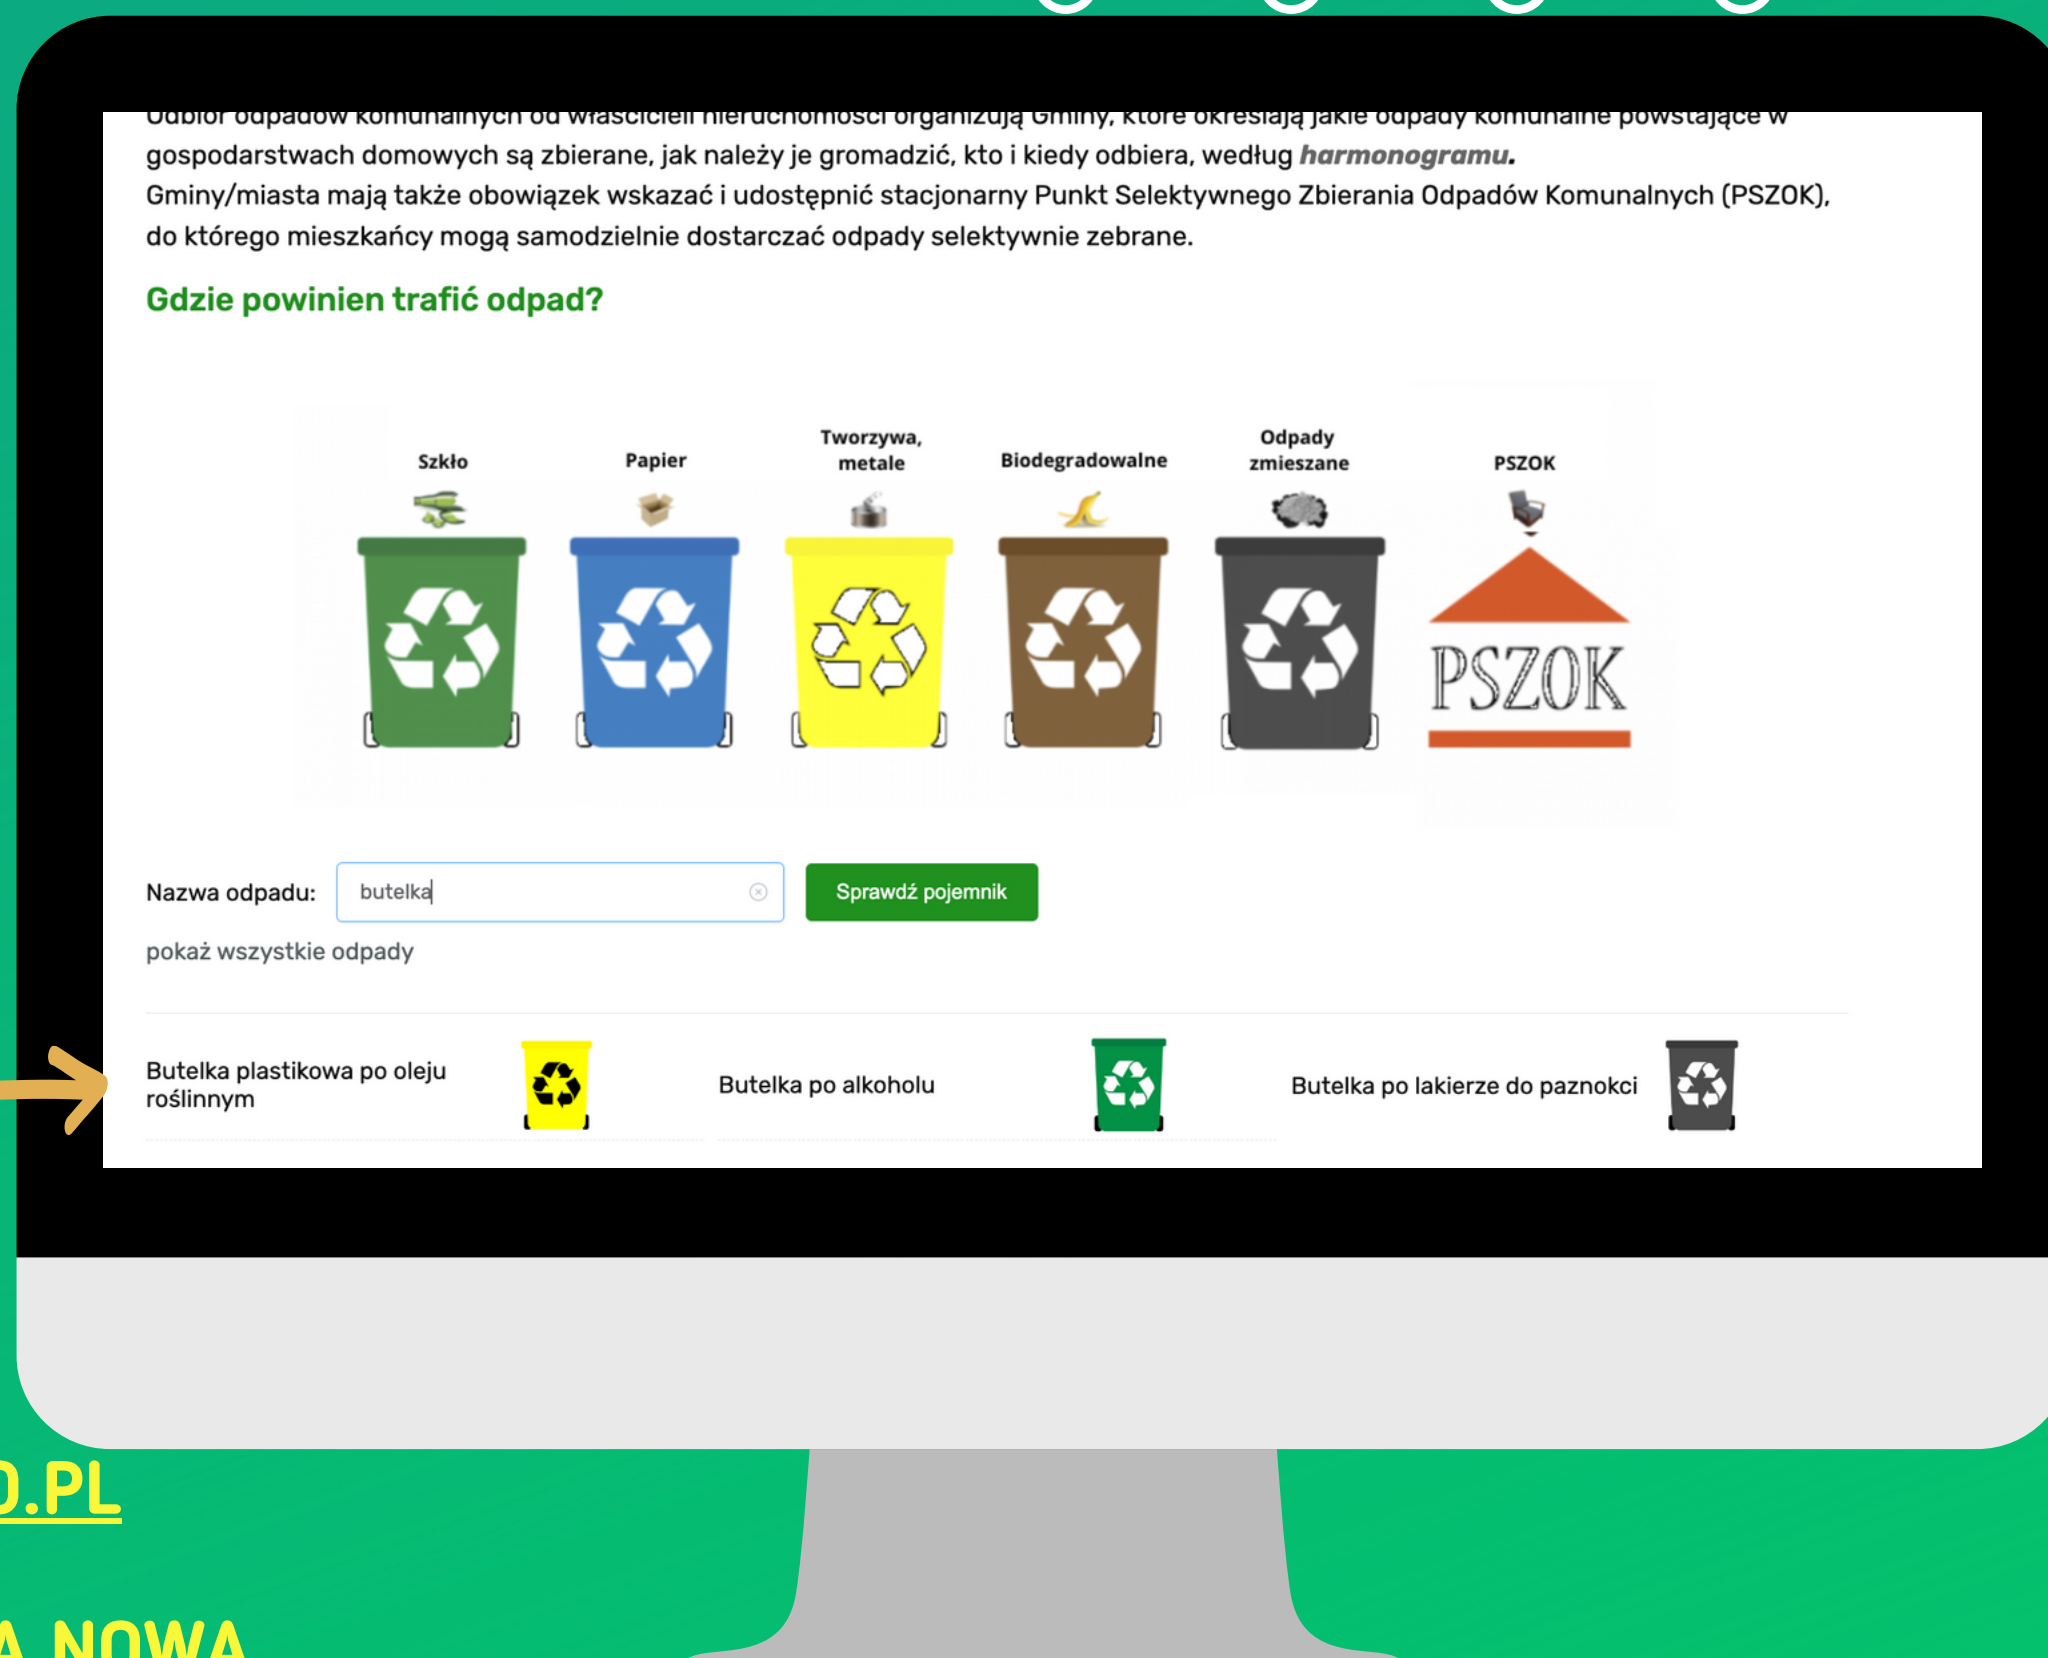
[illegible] gospodarstwach domowych są zbierane, jak należy je gromadzić, kto i kiedy odbiera, według **harmonogramu.**
Gminy/miasta mają także obowiązek wskazać i udostępnić stacjonarny Punkt Selektywnego Zbierania Odpadów Komunalnych (PSZOK), do którego mieszkańcy mogą samodzielnie dostarczać odpady selektywnie zebrane.

Gdzie powinien trafić odpad?

Szkło
Papier
Tworzywa, metale
Biodegradowalne
Odpady zmieszane
PSZOK

PSZOK

Nazwa odpadu: butelka
Sprawdź pojemnik

pokaż wszystkie odpady

Butelka plastikowa po oleju roślinnym
Butelka po alkoholu
Butelka po lakierze do paznokci

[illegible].PL

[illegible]A NOWA